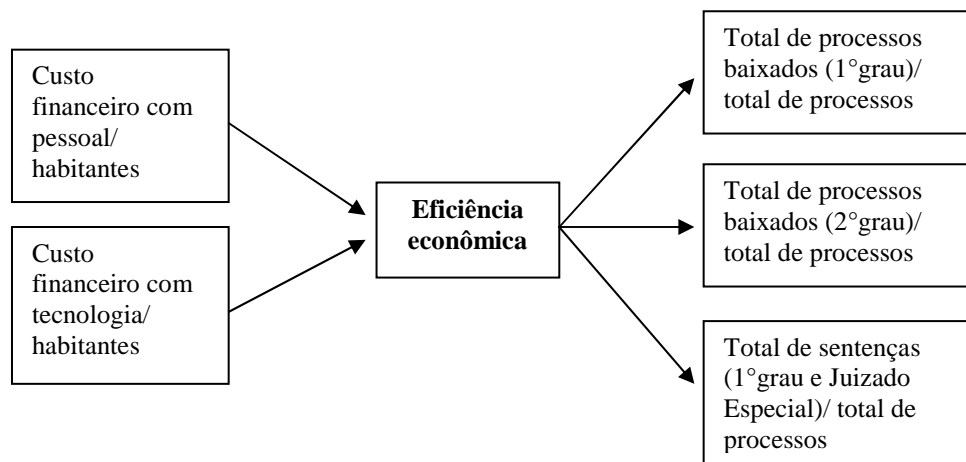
Custo financeiro com pessoal/ habitantes

Custo financeiro com tecnologia/ habitantes

**Eficiência econômica**

Total de processos baixados (1°grau)/ total de processos

Total de processos baixados (2°grau)/ total de processos

Total de sentenças (1°grau e Juizado Especial)/ total de processos